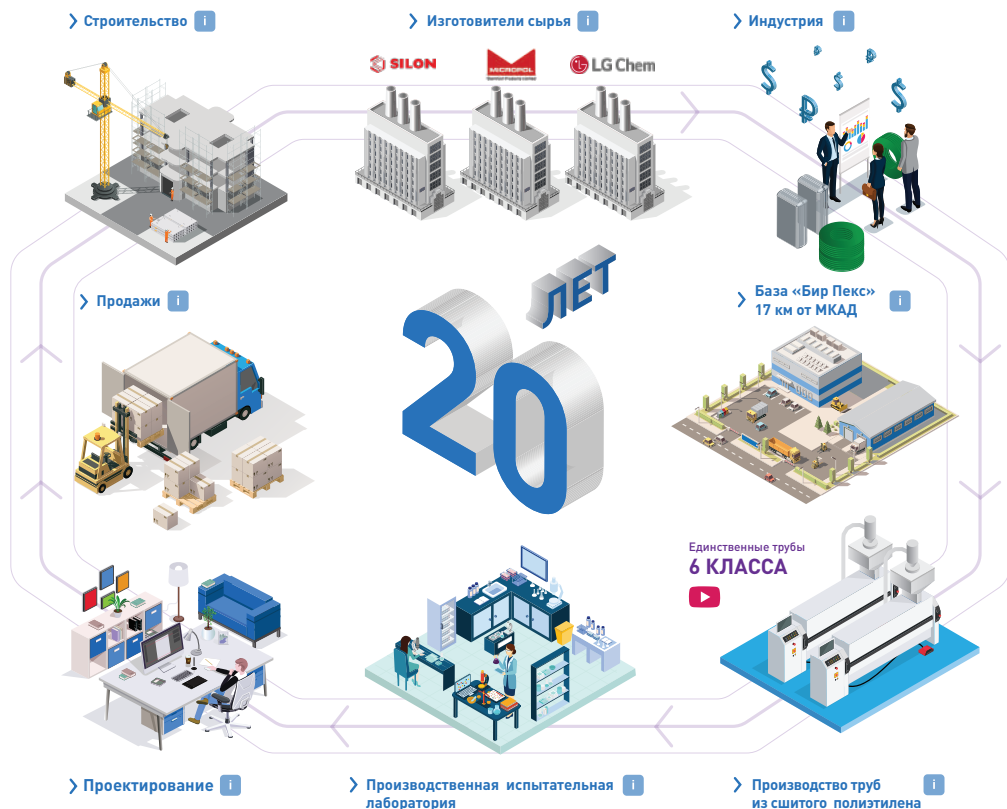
❯ Строительство i

❯ Изготовители сырья i

❯ Индустрия i

SILON

MICROPOL

LG Chem

❯ Продажи i

ЛЕТ

20

❯ База «Бир Пекс» 17 км от МКАД i

Единственные трубы

6 КЛАССА

❯ Проектирование i

❯ Производственная испытательная лаборатория i

❯ Производство труб из сшитого полиэтилена i